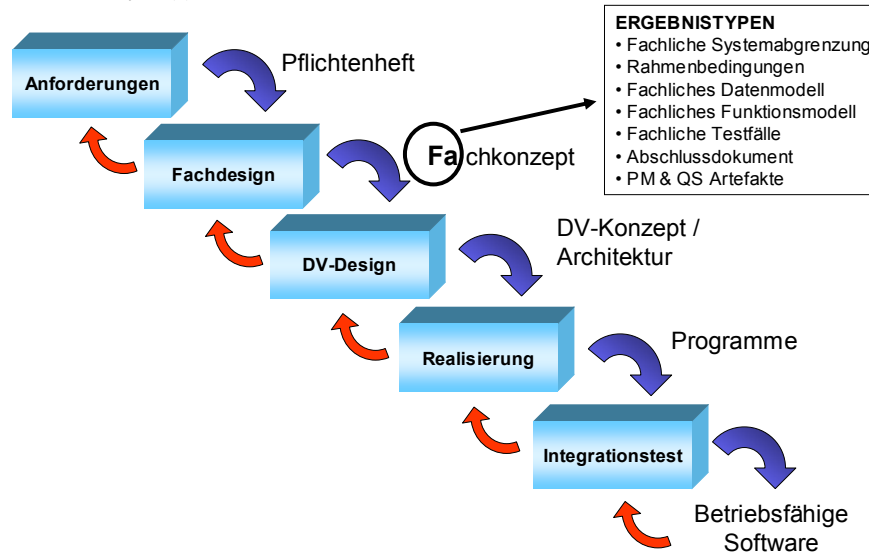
ERGEBNISTYPEN
• Fachliche Systemabgrenzung
• Rahmenbedingungen
• Fachliches Datenmodell
• Fachliches Funktionsmodell
• Fachliche Testfälle
• Abschlussdokument
• PM & QS Artefakte

Anforderungen

Pflichtenheft

Fachdesign

Fachkonzept

DV-Design

DV-Konzept / Architektur

Realisierung

Programme

Integrationstest

Betriebsfähige Software